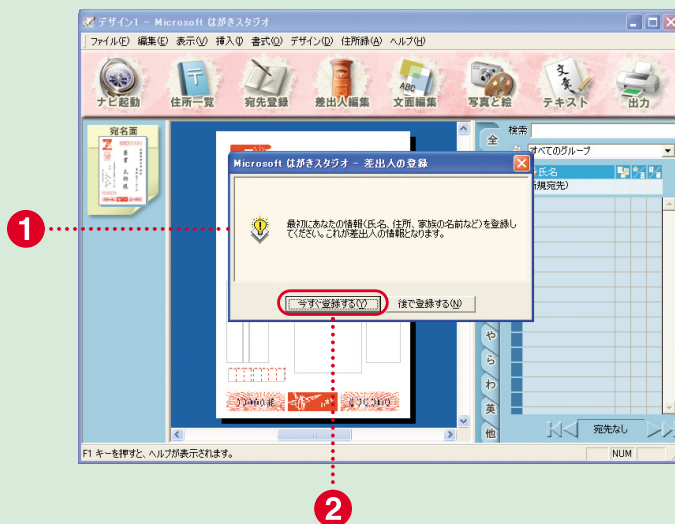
デザイン1 - Microsoft はがきスタジオ

ファイル(F) 編集(E) 表示(V) 挿入(I) 書式(O) デザイン(D) 住所録(A) ヘルプ(H)

ナビ起動 住所一覧 宛先登録 差出人編集 文面編集 写真と絵 テキスト 出力

宛名面

検索

全

すべてのグループ

氏名

(新規宛先)

Microsoft はがきスタジオ - 差出人の登録

最初にあなたの情報(氏名、住所、家族の名前など)を登録してください。これが差出人の情報となります。

今すぐ登録する(Y) 後で登録する(N)

や

ら

わ

英

他

宛先なし

F1 キーを押すと、ヘルプが表示されます。

NUM

1

2